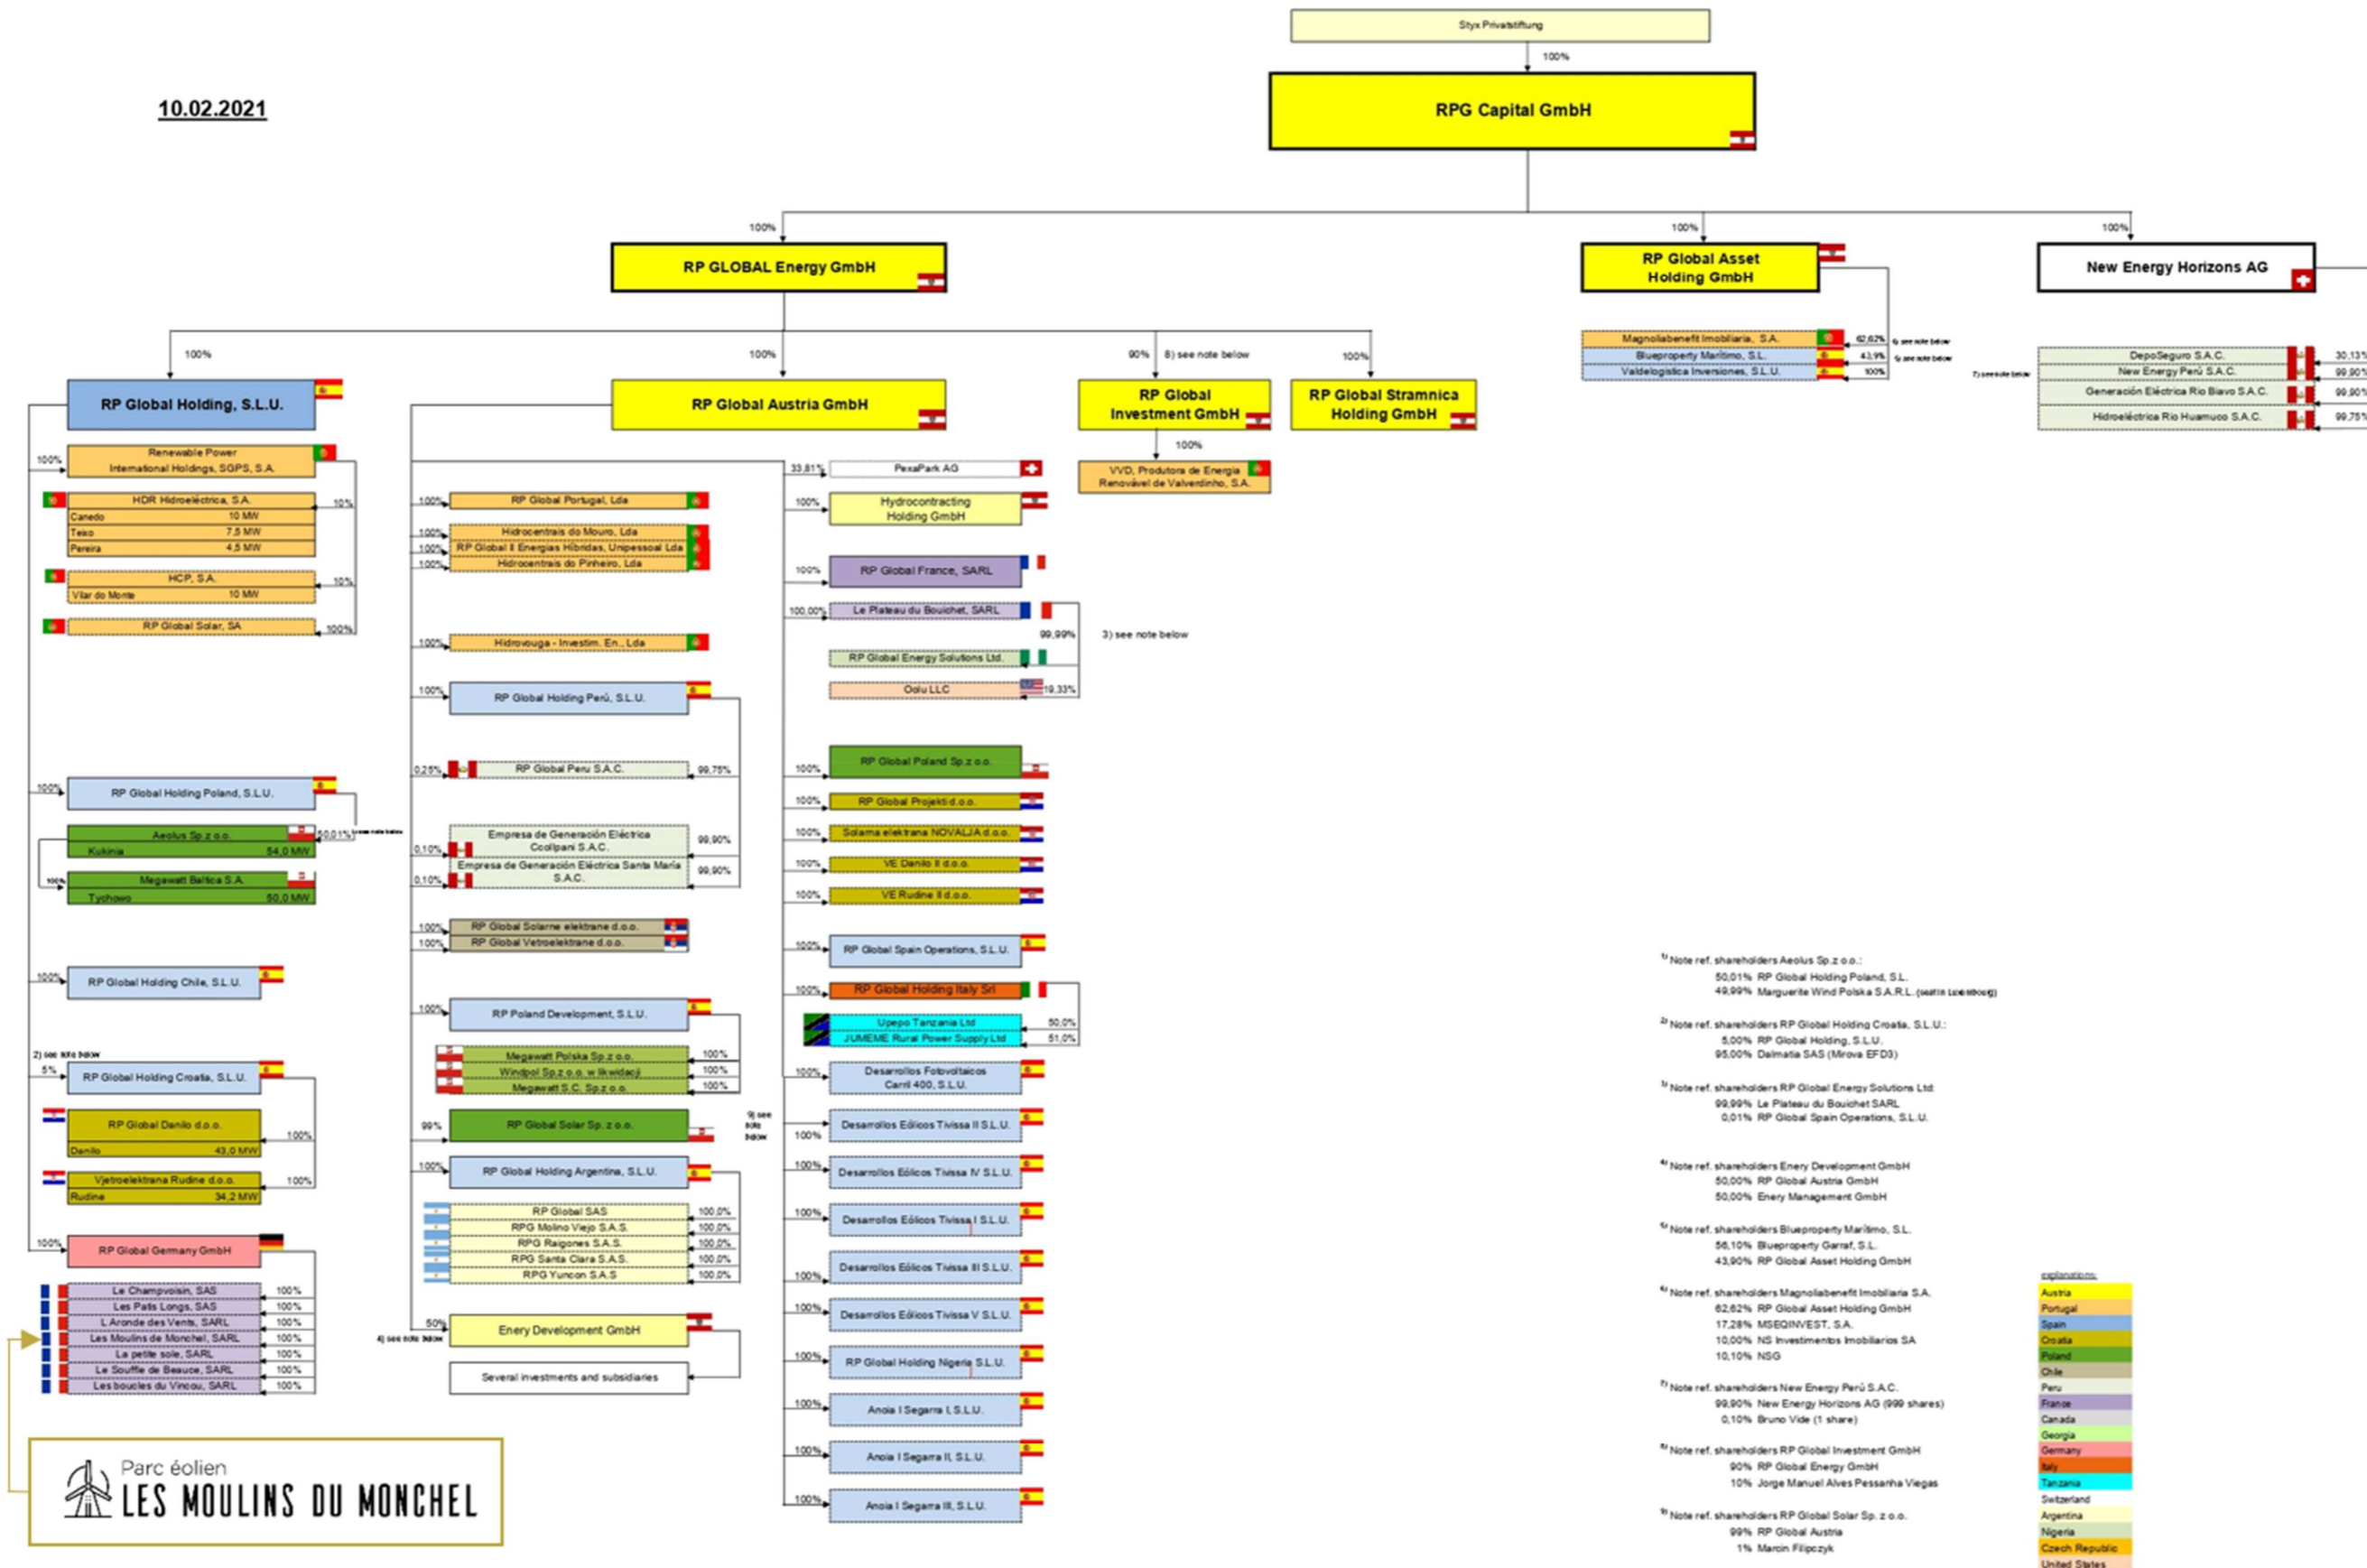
Styx Privatstiftung

100%

10.02.2021

RPG Capital GmbH

100%

RP GLOBAL Energy GmbH

100%

RP Global Asset Holding GmbH

100%

New Energy Horizons AG

Magnoliabenefit Imobiliaria, S.A. 62,62% 6) see note below
Blueproperty Marítimo, S.L. 43,9% 5) see note below
Valdelogistica Inversiones, S.L.U. 100%

7) see note below
DepoSeguro S.A.C. 30,13%
New Energy Perú S.A.C. 99,90%
Generación Eléctrica Rio Biavo S.A.C. 99,90%
Hidroeléctrica Rio Huamuco S.A.C. 99,75%

100%
RP Global Holding, S.L.U.

100%
RP Global Austria GmbH

90% 8) see note below
RP Global Investment GmbH

100%
RP Global Stramnica Holding GmbH

100%
VVD, Produtora de Energia Renovável de Valverdinho, S.A.

100% Renewable Power International Holdings, SGPS, S.A.
HDR Hidroeléctrica, S.A. 10%
Canedo 10 MW
Teixo 7,5 MW
Pereira 4,5 MW
HCP, S.A. 10%
Vilar do Monte 10 MW
RP Global Solar, SA 100%

100% RP Global Holding Poland, S.L.U.
Aeolus Sp.z o.o. 50,01% 1) see note below
Kukinia 54,0 MW
100% Megawatt Baltica S.A.
Tychowo 50,0 MW

100% RP Global Holding Chile, S.L.U.

2) see note below
5% RP Global Holding Croatia, S.L.U.
RP Global Danilo d.o.o. 100%
Danilo 43,0 MW
Vjetroelektrana Rudine d.o.o. 100%
Rudine 34,2 MW

100% RP Global Germany GmbH
Le Champvoisin, SAS 100%
Les Patis Longs, SAS 100%
L Aronde des Vents, SARL 100%
Les Moulins de Monchel, SARL 100%
La petite sole, SARL 100%
Le Souffle de Beauce, SARL 100%
Les boucles du Vincou, SARL 100%

100% RP Global Portugal, Lda
100% Hidrocentrais do Mouro, Lda
100% RP Global II Energias Híbridas, Unipessoal Lda
100% Hidrocentrais do Pinheiro, Lda
100% Hidrovouga - Investim. En., Lda
100% RP Global Holding Perú, S.L.U.
0,25% RP Global Peru S.A.C. 99,75%
Empresa de Generación Eléctrica Ccollpani S.A.C. 99,90% 0,10%
Empresa de Generación Eléctrica Santa María S.A.C. 99,90% 0,10%
100% RP Global Solarne elektrane d.o.o.
100% RP Global Vetroelektrane d.o.o.
100% RP Poland Development, S.L.U.
Megawatt Polska Sp.z o.o. 100%
Windpol Sp.z o.o. w likwidacji 100%
Megawatt S.C. Sp.z o.o. 100%
99% RP Global Solar Sp. z o.o. 9) see note below
100% RP Global Holding Argentina, S.L.U.
RP Global SAS 100,0%
RPG Molino Viejo S.A.S. 100,0%
RPG Raigones S.A.S. 100,0%
RPG Santa Clara S.A.S. 100,0%
RPG Yuncon S.A.S 100,0%
50% Enery Development GmbH 4) see note below
Several investments and subsidiaries

33,81% PexaPark AG
100% Hydrocontracting Holding GmbH
100% RP Global France, SARL
100,00% Le Plateau du Bouichet, SARL
99,99% 3) see note below
RP Global Energy Solutions Ltd.
Oolu LLC 19,33%
100% RP Global Poland Sp.z o.o.
100% RP Global Projekti d.o.o.
100% Solarna elektrana NOVALJA d.o.o.
100% VE Danilo II d.o.o.
100% VE Rudine II d.o.o.
100% RP Global Spain Operations, S.L.U.
100% RP Global Holding Italy Srl
Upepo Tanzania Ltd 50,0%
JUMEME Rural Power Supply Ltd 51,0%
100% Desarrollos Fotovoltaicos Carril 400, S.L.U.
100% Desarrollos Eólicos Tivissa II S.L.U.
100% Desarrollos Eólicos Tivissa IV S.L.U.
100% Desarrollos Eólicos Tivissa I S.L.U.
100% Desarrollos Eólicos Tivissa III S.L.U.
100% Desarrollos Eólicos Tivissa V S.L.U.
100% RP Global Holding Nigeria S.L.U.
100% Anoia I Segarra I, S.L.U.
100% Anoia I Segarra II, S.L.U.
100% Anoia I Segarra III, S.L.U.

1) Note ref. shareholders Aeolus Sp.z o.o.:
50,01% RP Global Holding Poland, S.L.
49,99% Marguerite Wind Polska S.A.R.L. (seat in Luxembourg)

2) Note ref. shareholders RP Global Holding Croatia, S.L.U.:
5,00% RP Global Holding, S.L.U.
95,00% Dalmatia SAS (Mirova EFD3)

3) Note ref. shareholders RP Global Energy Solutions Ltd
99,99% Le Plateau du Bouichet SARL
0,01% RP Global Spain Operations, S.L.U.

4) Note ref. shareholders Enery Development GmbH
50,00% RP Global Austria GmbH
50,00% Enery Management GmbH

5) Note ref. shareholders Blueproperty Marítimo, S.L.
56,10% Blueproperty Garraf, S.L.
43,90% RP Global Asset Holding GmbH

6) Note ref. shareholders Magnoliabenefit Imobiliaria S.A.
62,62% RP Global Asset Holding GmbH
17,28% MSEQINVEST, S.A.
10,00% NS Investimentos Imobiliarios SA
10,10% NSG

7) Note ref. shareholders New Energy Perú S.A.C.
99,90% New Energy Horizons AG (999 shares)
0,10% Bruno Vide (1 share)

8) Note ref. shareholders RP Global Investment GmbH
90% RP Global Energy GmbH
10% Jorge Manuel Alves Pessanha Viegas

9) Note ref. shareholders RP Global Solar Sp. z o.o.
99% RP Global Austria
1% Marcin Filipczyk

explanations:
Austria
Portugal
Spain
Croatia
Poland
Chile
Peru
France
Canada
Georgia
Germany
Italy
Tanzania
Switzerland
Argentina
Nigeria
Czech Republic
United States

Parc éolien
LES MOULINS DU MONCHEL